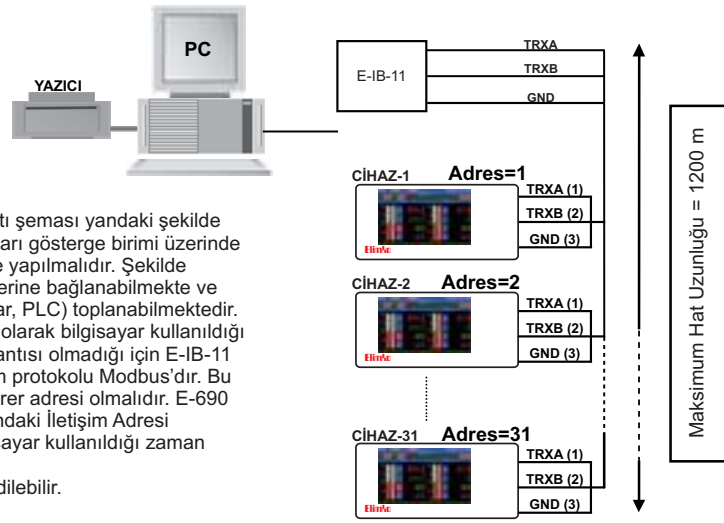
PC

YAZICI

E-IB-11

TRXA

TRXB

GND

CİHAZ-1 Adres=1

TRXA (1)

TRXB (2)

GND (3)

ElimKo

CİHAZ-2 Adres=2

TRXA (1)

TRXB (2)

GND (3)

ElimKo

CİHAZ-31 Adres=31

TRXA (1)

TRXB (2)

GND (3)

ElimKo

Maksimum Hat Uzunluğu = 1200 m

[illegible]tı şeması yandaki şekilde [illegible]arı gösterge birimi üzerinde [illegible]e yapılmalıdır. Şekilde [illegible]erine bağlanabilmekte ve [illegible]ar, PLC) toplanabilmektedir. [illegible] olarak bilgisayar kullanıldığı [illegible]antısı olmadığı için E-IB-11 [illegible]m protokolu Modbus'dır. Bu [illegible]rer adresi olmalıdır. E-690 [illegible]ndaki İletişim Adresi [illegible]ayar kullanıldığı zaman

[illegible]dilebilir.